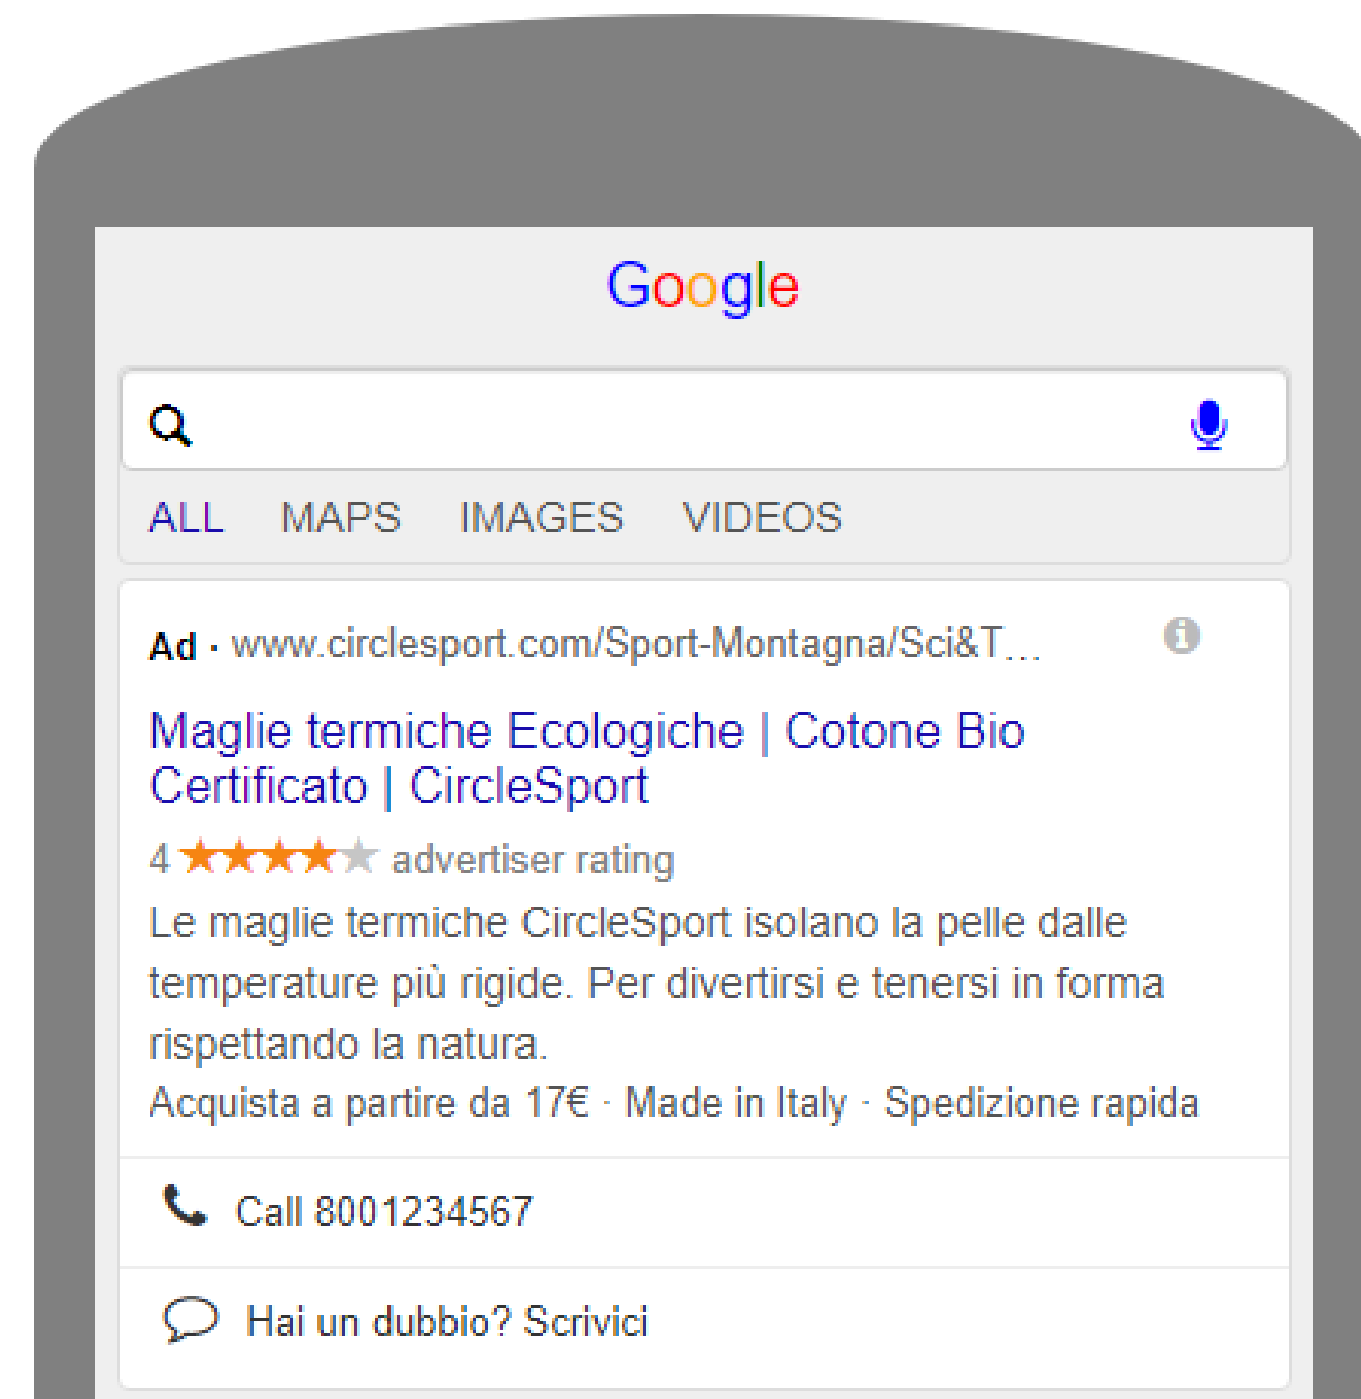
Google

ALL MAPS IMAGES VIDEOS

Ad · www.circlesport.com/Sport-Montagna/Sci&T…

Maglie termiche Ecologiche | Cotone Bio Certificato | CircleSport

4 ★★★★★ advertiser rating

Le maglie termiche CircleSport isolano la pelle dalle temperature più rigide. Per divertirsi e tenersi in forma rispettando la natura.

Acquista a partire da 17€ · Made in Italy · Spedizione rapida

Call 8001234567

Hai un dubbio? Scrivici